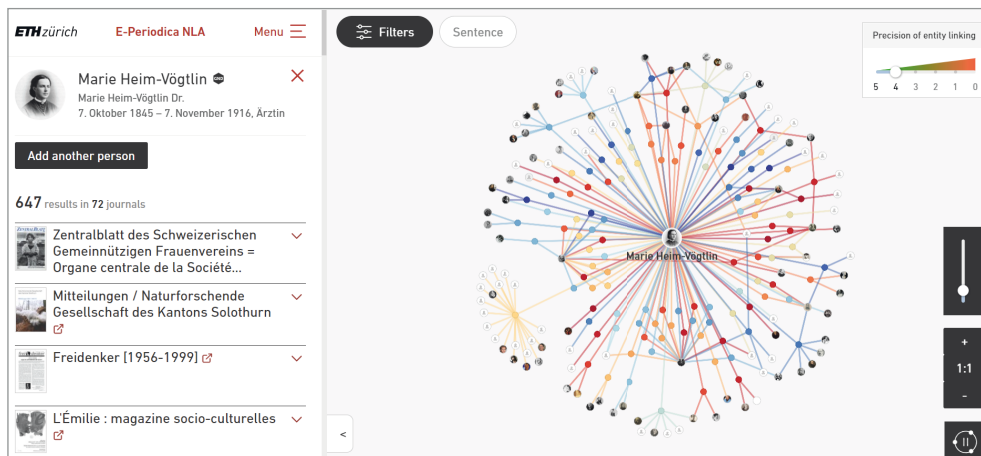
ETH zürich

E-Periodica NLA

Menu

Marie Heim-Vögtlin GND

Marie Heim-Vögtlin Dr.

7. Oktober 1845 – 7. November 1916, Ärztin

Add another person

647 results in 72 journals

Zentralblatt des Schweizerischen Gemeinnützigen Frauenvereins = Organe centrale de la Société...

Mitteilungen / Naturforschende Gesellschaft des Kantons Solothurn

Freidenker [1956-1999]

L'Émilie : magazine socio-culturelles

Filters

Sentence

Precision of entity linking

5 4 3 2 1 0

Marie Heim-Vögtlin

+

1:1

-

<